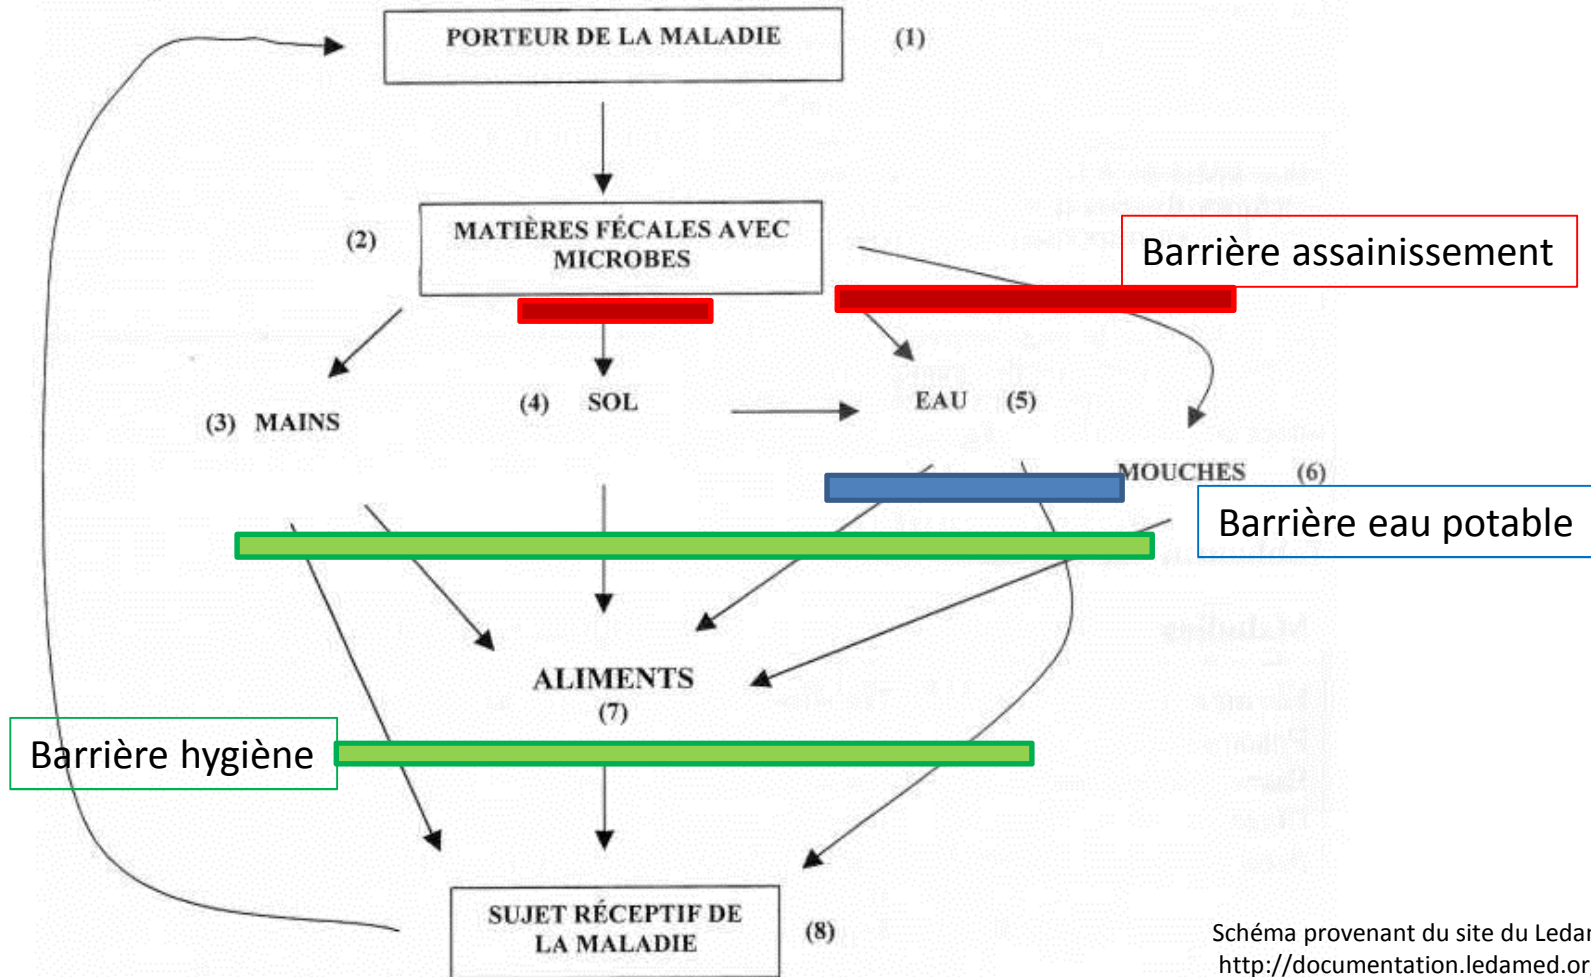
PORTEUR DE LA MALADIE (1)

(2) MATIÈRES FÉCALES AVEC MICROBES

Barrière assainissement

(3) MAINS

(4) SOL

EAU (5)

MOUCHES (6)

Barrière eau potable

ALIMENTS (7)

Barrière hygiène

SUJET RÉCEPTIF DE LA MALADIE (8)

Schéma provenant du site du Ledar
http://documentation.ledamed.or